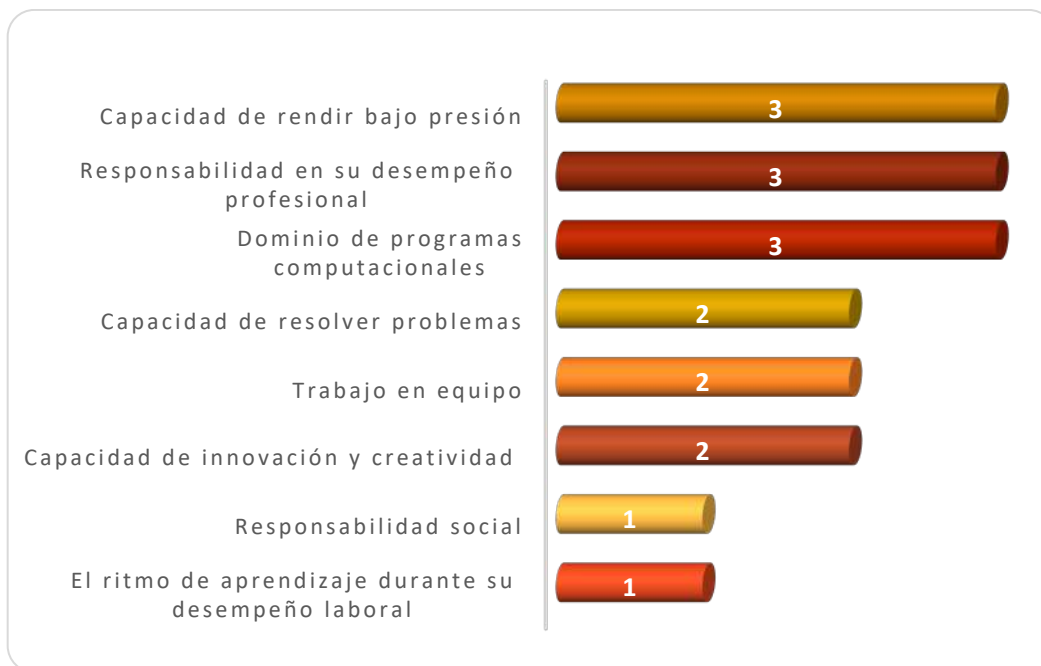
Capacidad de rendir bajo presión
3

Responsabilidad en su desempeño profesional
3

Dominio de programas computacionales
3

Capacidad de resolver problemas
2

Trabajo en equipo
2

Capacidad de innovación y creatividad
2

Responsabilidad social
1

El ritmo de aprendizaje durante su desempeño laboral
1